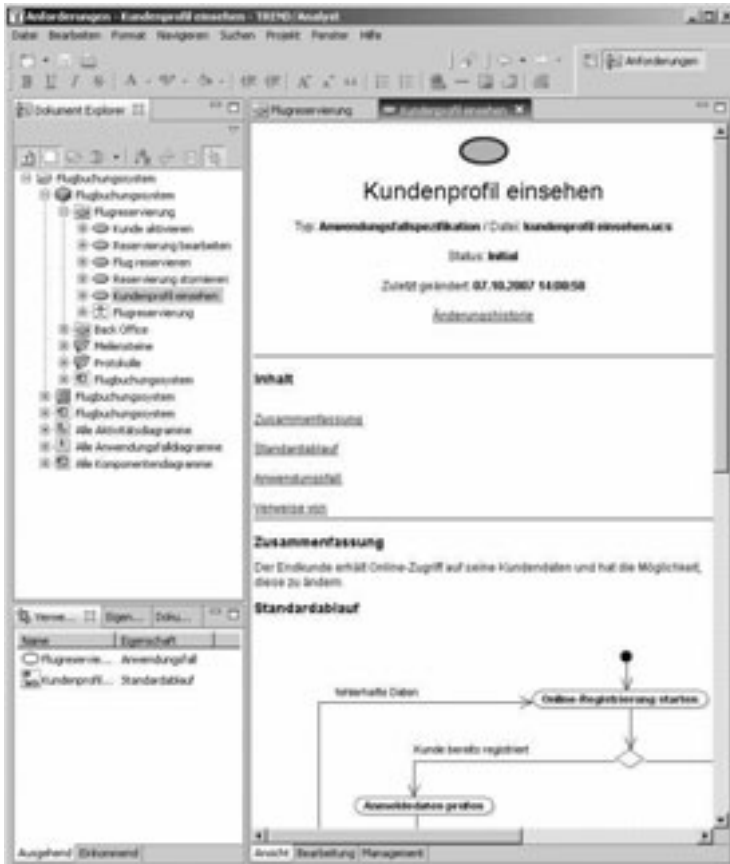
Anforderungen - Kundenprofil einsehen - TREND/Analyst

Datei Bearbeiten Format Navigieren Suchen Projekt Fenster Hilfe

Anforderungen

Dokument Explorer

Flugbuchungssystem
Flugbuchungssystem
Flugreservierung
Kunde aktivieren
Reservierung bearbeiten
Flug reservieren
Reservierung stornieren
Kundenprofil einsehen
Flugreservierung
Back Office
Meilensteine
Protokolle
Flugbuchungssystem
Flugbuchungssystem
Flugbuchungssystem
Alle Aktivitätsdiagramme
Alle Anwendungsfalldiagramme
Alle Komponentendiagramme

Verwe... Eigen... Doku...

| Name | Eigenschaft |
|---|---|
| Flugreservie... | Anwendungsfall |
| Kundenprofil... | Standardablauf |

Ausgehend Eingehend

Flugreservierung Kundenprofil einsehen

Kundenprofil einsehen

Typ: Anwendungsfallspezifikation / Datei: kundenprofil einsehen.ucs

Status: Initial

Zuletzt geändert: 07.10.2007 14:08:58

Änderungshistorie

Inhalt

Zusammenfassung

Standardablauf

Anwendungsfall

Verweist von

Zusammenfassung

Der Endkunde erhält Online-Zugriff auf seine Kundendaten und hat die Möglichkeit, diese zu ändern.

Standardablauf

fehlerhafte Daten

Online-Registrierung starten

Kunde bereits registriert

Anmeldedaten prüfen

Ansicht Bearbeitung Management